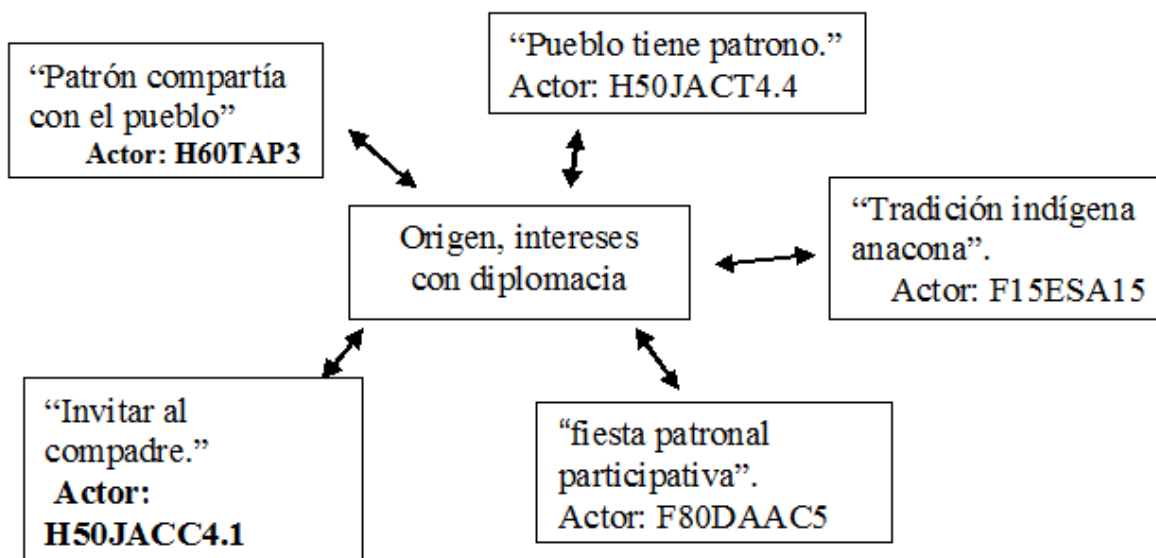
"Patrón compartía con el pueblo"
**Actor: H60TAP3**

"Pueblo tiene patrono."
Actor: H50JACT4.4

Origen, intereses con diplomacia

"Tradición indígena anacona".
Actor: F15ESA15

"Invitar al compadre."
**Actor: H50JACC4.1**

"fiesta patronal participativa".
Actor: F80DAAC5